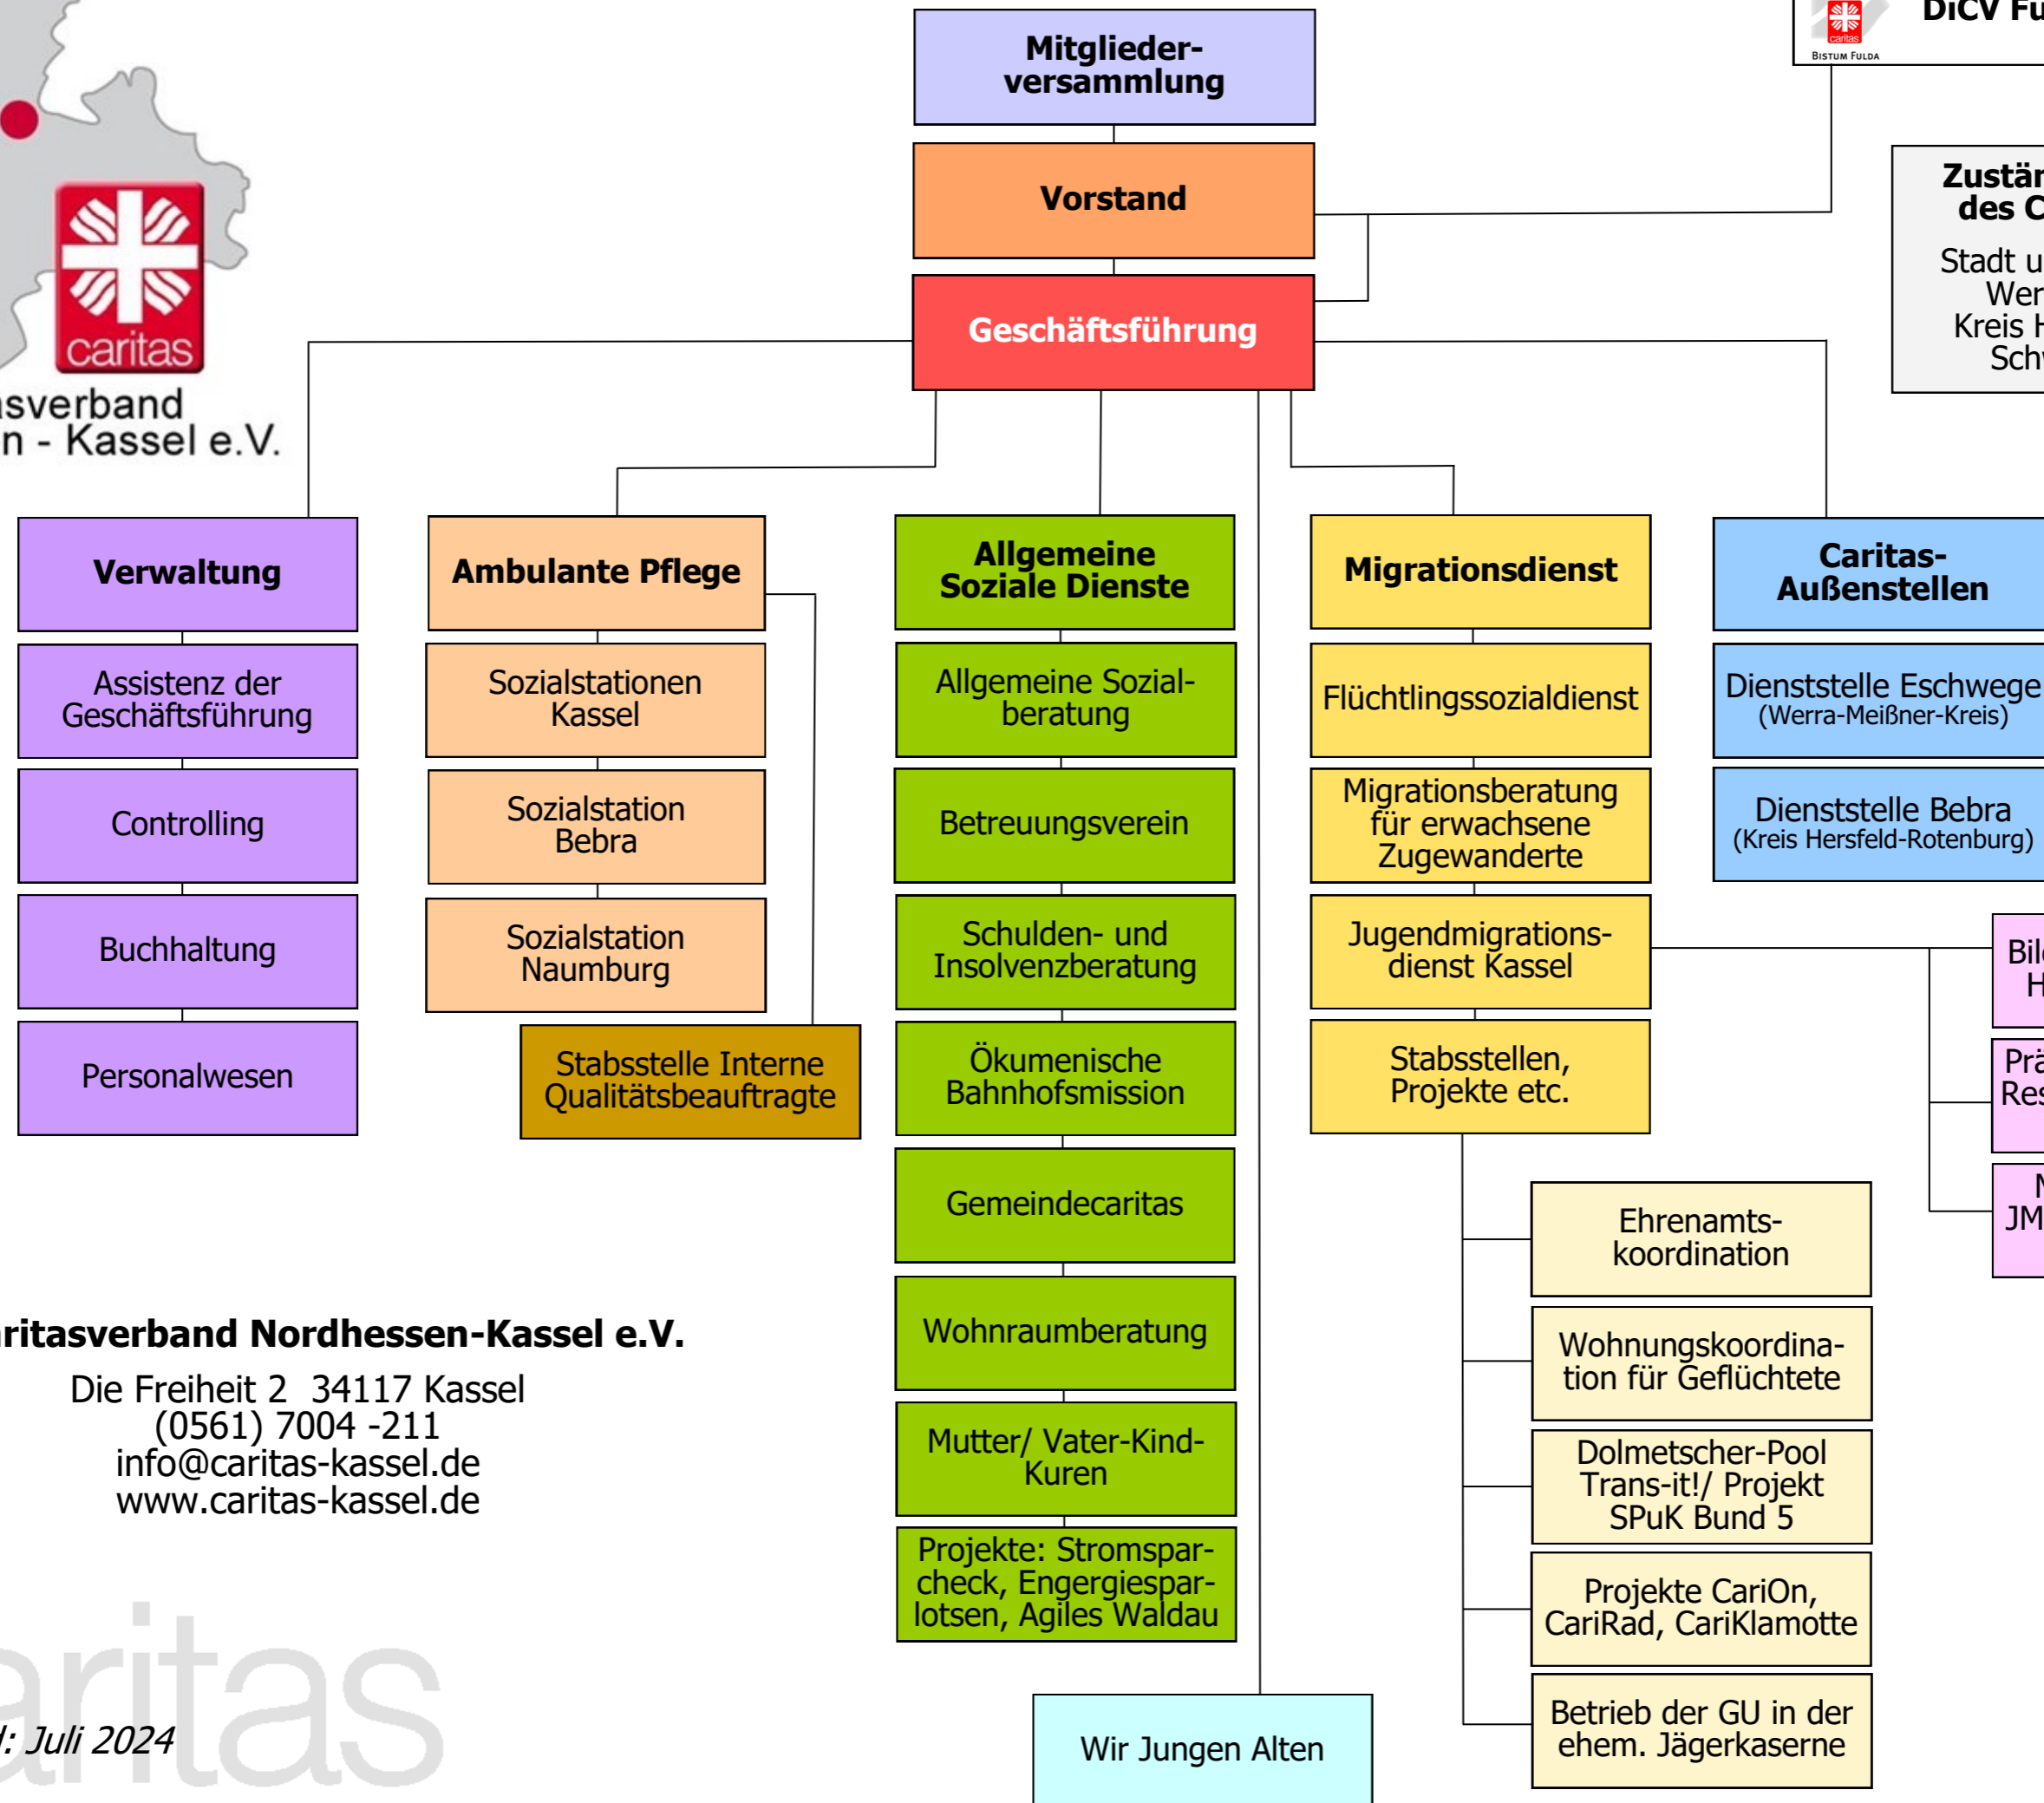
caritas

sverband
n - Kassel e.V.

DiCV Fu

caritas
Bistum Fulda

Mitglieder-versammlung

Vorstand

Geschäftsführung

Zustän
des C
Stadt u
Wer
Kreis H
Sch

Verwaltung

Assistenz der Geschäftsführung

Controlling

Buchhaltung

Personalwesen

Ambulante Pflege

Sozialstationen Kassel

Sozialstation Bebra

Sozialstation Naumburg

Stabsstelle Interne Qualitätsbeauftragte

Allgemeine Soziale Dienste

Allgemeine Sozial-beratung

Betreuungsverein

Schulden- und Insolvenzberatung

Ökumenische Bahnhofsmission

Gemeindecaritas

Wohnraumberatung

Mutter/ Vater-Kind-Kuren

Projekte: Stromspar-check, Engergiespar-lotsen, Agiles Waldau

Wir Jungen Alten

Migrationsdienst

Flüchtlingssozialdienst

Migrationsberatung für erwachsene Zugewanderte

Jugendmigrations-dienst Kassel

Stabsstellen, Projekte etc.

Ehrenamts-koordination

Wohnungskoordina-tion für Geflüchtete

Dolmetscher-Pool Trans-it!/ Projekt SPuK Bund 5

Projekte CariOn, CariRad, CariKlamotte

Betrieb der GU in der ehem. Jägerkaserne

Caritas-Außenstellen

Dienststelle Eschwege (Werra-Meißner-Kreis)

Dienststelle Bebra (Kreis Hersfeld-Rotenburg)

Bil
H

Prä
Res

N
JM

ritasverband Nordhessen-Kassel e.V.
Die Freiheit 2 34117 Kassel
(0561) 7004 -211
info@caritas-kassel.de
www.caritas-kassel.de

aritas

: Juli 2024